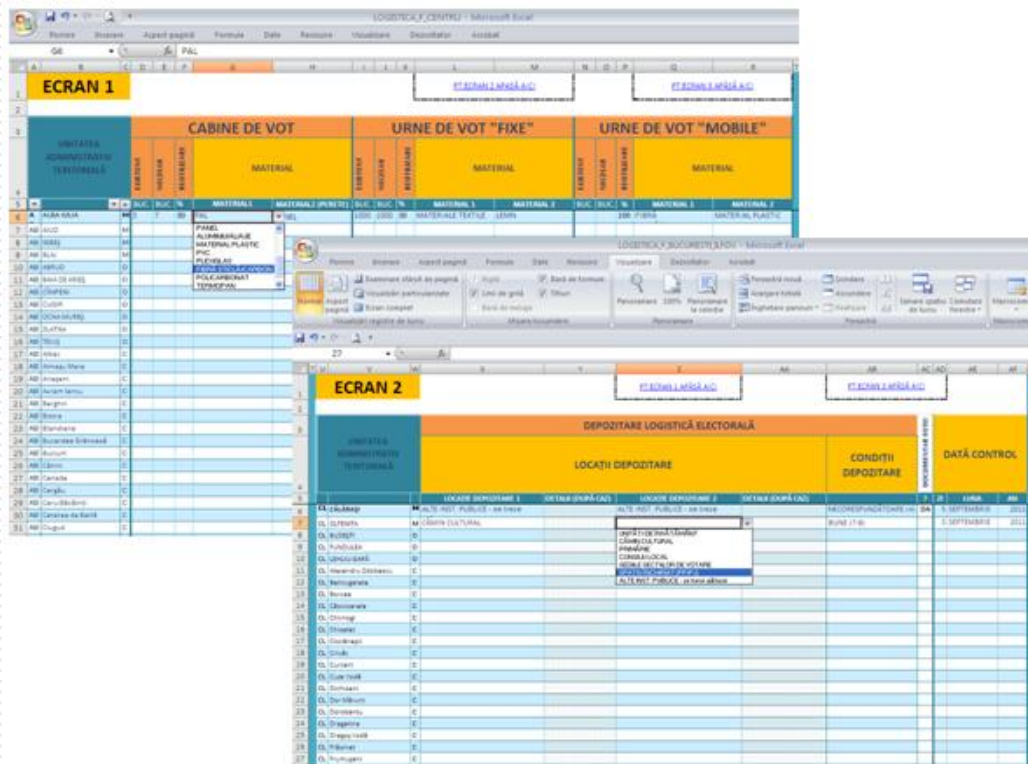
LOGISTICA_F_CENTRU - Microsoft Excel

Pornire Inserare Aspect pagină Formule Date Revizuire Vizualizare Dezvoltator Acrobat

G6 PAL

ECRAN 1

PT.ECRAN 2 APĂSĂ AICI

PT.ECRAN 3 APĂSĂ AICI

CABINE DE VOT

URNE DE VOT "FIXE"

URNE DE VOT "MOBILE"

UNITATEA ADMINISTRATIV TERITORIALĂ

MATERIAL

MATERIAL

MATERIAL

BUC. BUC. % MATERIAL1 MATERIAL2 (PERETI) BUC. BUC. % MATERIAL 1 MATERIAL 2 BUC. BUC. % MATERIAL 1 MATERIAL 2

AB ALBA IULIA M 5 7 80 PAL PAL 1000 1000 80 MATERIALE TEXTILE LEMN 100 FIBRA MATERIAL PLASTIC

PANEL
ALUMINIU/PLACAJ
MATERIAL PLASTIC
PVC
PLEXIGLAS
FIBRA STICLA/CARBON
POLICARBONAT
TERMOPAN

AB AIUD
AB SEBEŞ
AB BLAJ
AB ABRUD
AB BAIA DE ARIEŞ
AB CÎMPENI
AB CUGIR
AB OCNA MUREŞ
AB ZLATNA
AB TEIUŞ
AB Albac
AB Almaşu Mare
AB Arieşeni
AB Avram Iancu
AB Berghin
AB Bistra
AB Blandiana
AB Bucerdea Grânoasă
AB Bucium
AB Cîlnic
AB Cenade
AB Cergău
AB Ceru-Băcăinţi
AB Cetatea de Baltă
AB Ciugud

LOGISTICA_F_BUCURESTI_ILFOV - Microsoft Excel

Pornire Inserare Aspect pagină Formule Date Revizuire Vizualizare Dezvoltator Acrobat

Normal Aspect pagină Examinare sfârşit de pagină Vizualizări particularizate Ecran complet Riglă Linii de grilă Bară de mesaje Bară de formule Titluri Panoramare 100% Panoramare la selecţie Fereastră nouă Aranjare totală Înghetare panouri Scindare Ascundere Reafişare Salvare spaţiu de lucru Comutare ferestre Macrocomenzi

Vizualizări registru de lucru Afişare/Ascundere Panoramare Fereastră

Z7

ECRAN 2

PT.ECRAN 1 APĂSĂ AICI

PT.ECRAN 3 APĂSĂ AICI

DEPOZITARE LOGISTICĂ ELECTORALĂ

UNITATEA ADMINISTRATIV TERITORIALĂ

LOCAŢII DEPOZITARE

CONDIŢII DEPOZITARE

DATĂ CONTROL

LOCAŢIE DEPOZITARE 1 DETALII (DUPĂ CAZ) LOCAŢIE DEPOZITARE 2 DETALII (DUPĂ CAZ) LUNA AN

CL CĂLĂRAŞI ALTE INST. PUBLICE - se trece ALTE INST. PUBLICE - se trece NECORESPUNZĂTOARE DA 5 SEPTEMBRIE 2011

CL OLTENIŢA M CĂMIN CULTURAL BUNE 3 SEPTEMBRIE 2011

UNITĂŢI DE ÎNVĂŢĂMÂNT
CĂMIN CULTURAL
PRIMĂRIE
CONSILIU LOCAL
SEDIILE SECŢIILOR DE VOTARE
SPAŢIU ÎNCHIRIAT (PRIVAT)
ALTE INST. PUBLICE - se trece adresa

CL BUDEŞTI
CL FUNDULEA
CL LEHLIU GARĂ
CL Alexandru Odobescu
CL Belciugatele
CL Borcea
CL Căscioarele
CL Chirnogi
CL Chiselet
CL Ciocănești
CL Crivăț
CL Curcani
CL Cuza Vodă
CL Dichiseni
CL Dor Mărunt
CL Dorobanţu
CL Dragalina
CL Dragoş Vodă
CL Frăsinet
CL Frumuşani